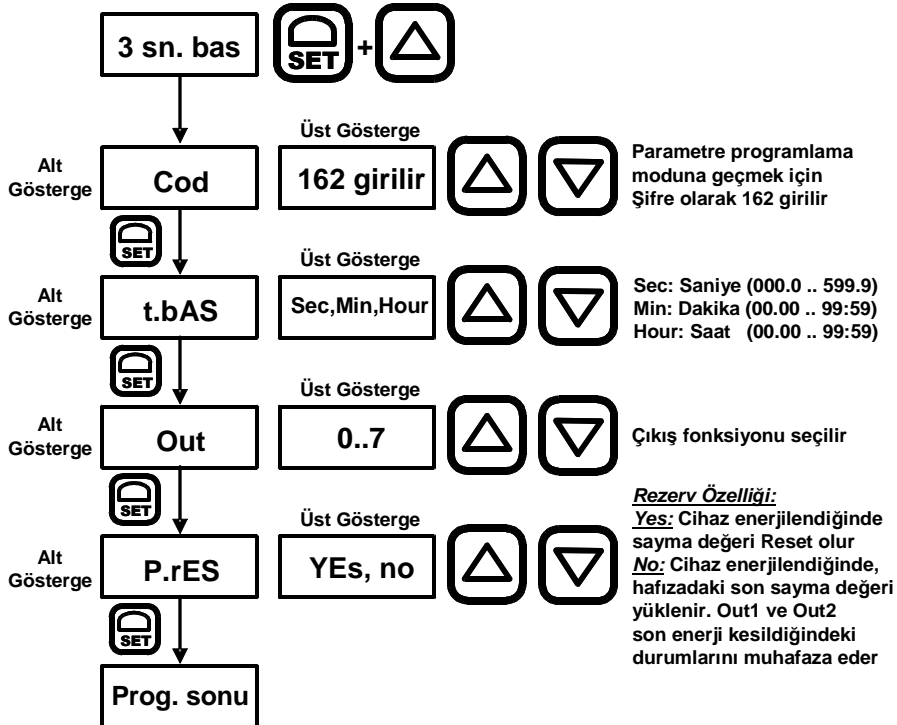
3 sn. bas

SET

+

Alt Gösterge

Cod

Üst Gösterge

162 girilir

Parametre programlama moduna geçmek için Şifre olarak 162 girilir

SET

Alt Gösterge

t.bAS

Üst Gösterge

Sec,Min,Hour

Sec: Saniye (000.0 .. 599.9)
Min: Dakika (00.00 .. 99:59)
Hour: Saat (00.00 .. 99:59)

SET

Alt Gösterge

Out

Üst Gösterge

0..7

Çıkış fonksiyonu seçilir

SET

Alt Gösterge

P.rES

Üst Gösterge

YEs, no

*Rezerv Özelliği:*
*Yes:* Cihaz enerjilendiğinde sayma değeri Reset olur
*No:* Cihaz enerjilendiğinde, hafızadaki son sayma değeri yüklenir. Out1 ve Out2 son enerji kesildiğindeki durumlarını muhafaza eder

SET

Prog. sonu